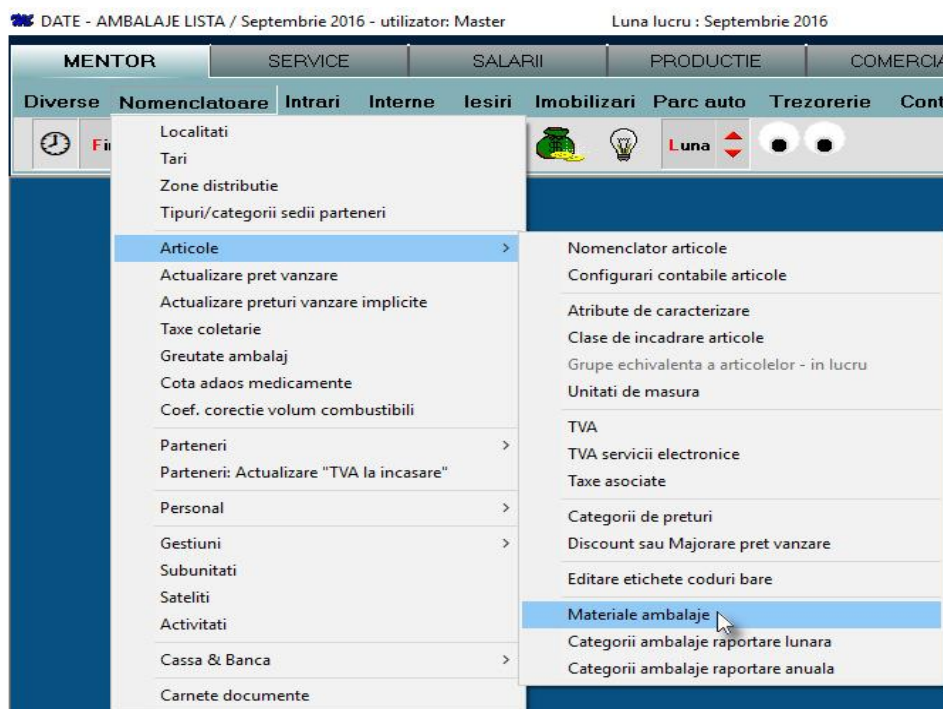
DATE - AMBALAJE LISTA / Septembrie 2016 - utilizator: Master Luna lucru : Septembrie 2016

MENTOR SERVICE SALARII PRODUCTIE COMERCIA

Diverse Nomenclatoare Intrari Interne Iesiri Imobilizari Parc auto Trezorerie Cont

Fi Luna

Localitati
Tari
Zone distributie
Tipuri/categorii sedii parteneri

Articole >
Actualizare pret vanzare
Actualizare preturi vanzare implicite
Taxe coletarie
Greutate ambalaj
Cota adaos medicamente
Coef. corectie volum combustibili

Parteneri >
Parteneri: Actualizare "TVA la incasare"

Personal >

Gestiuni >
Subunitati
Sateliti
Activitati

Cassa & Banca >

Carnete documente

Nomenclator articole
Configurari contabile articole

Atribute de caracterizare
Clase de incadrare articole
Grupe echivalenta a articolelor - in lucru
Unitati de masura

TVA
TVA servicii electronice
Taxe asociate

Categorii de preturi
Discount sau Majorare pret vanzare

Editare etichete coduri bare

Materiale ambalaje
Categorii ambalaje raportare lunara
Categorii ambalaje raportare anuala